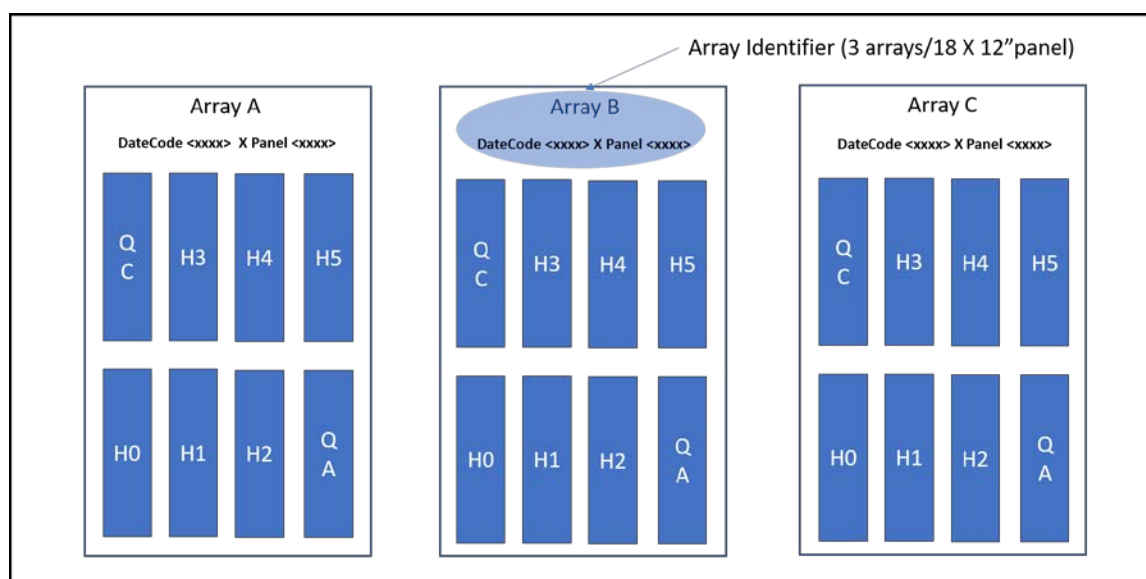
Array Identifier (3 arrays/18 X 12"panel)

Array A

DateCode <xxxx> X Panel <xxxx>

QC H3 H4 H5

H0 H1 H2 QA

Array B

DateCode <xxxx> X Panel <xxxx>

QC H3 H4 H5

H0 H1 H2 QA

Array C

DateCode <xxxx> X Panel <xxxx>

QC H3 H4 H5

H0 H1 H2 QA